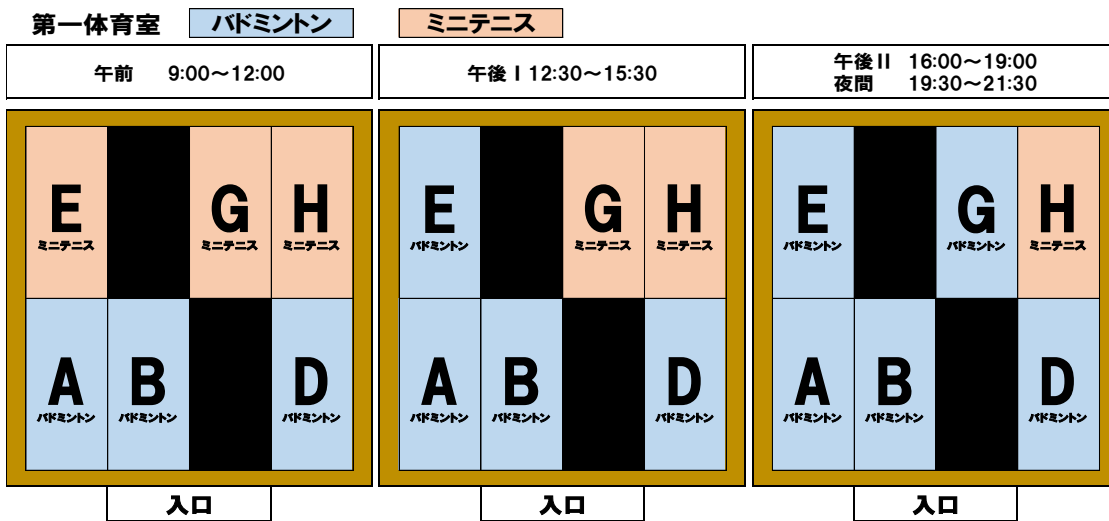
第一体育室　バドミントン　ミニテニス

午前　9:00～12:00

午後 I 12:30～15:30

午後 II　16:00～19:00
夜間　19:30～21:30

E
ミニテニス

G
ミニテニス

H
ミニテニス

A
バドミントン

B
バドミントン

D
バドミントン

入口

E
バドミントン

G
ミニテニス

H
ミニテニス

A
バドミントン

B
バドミントン

D
バドミントン

入口

E
バドミントン

G
バドミントン

H
ミニテニス

A
バドミントン

B
バドミントン

D
バドミントン

入口